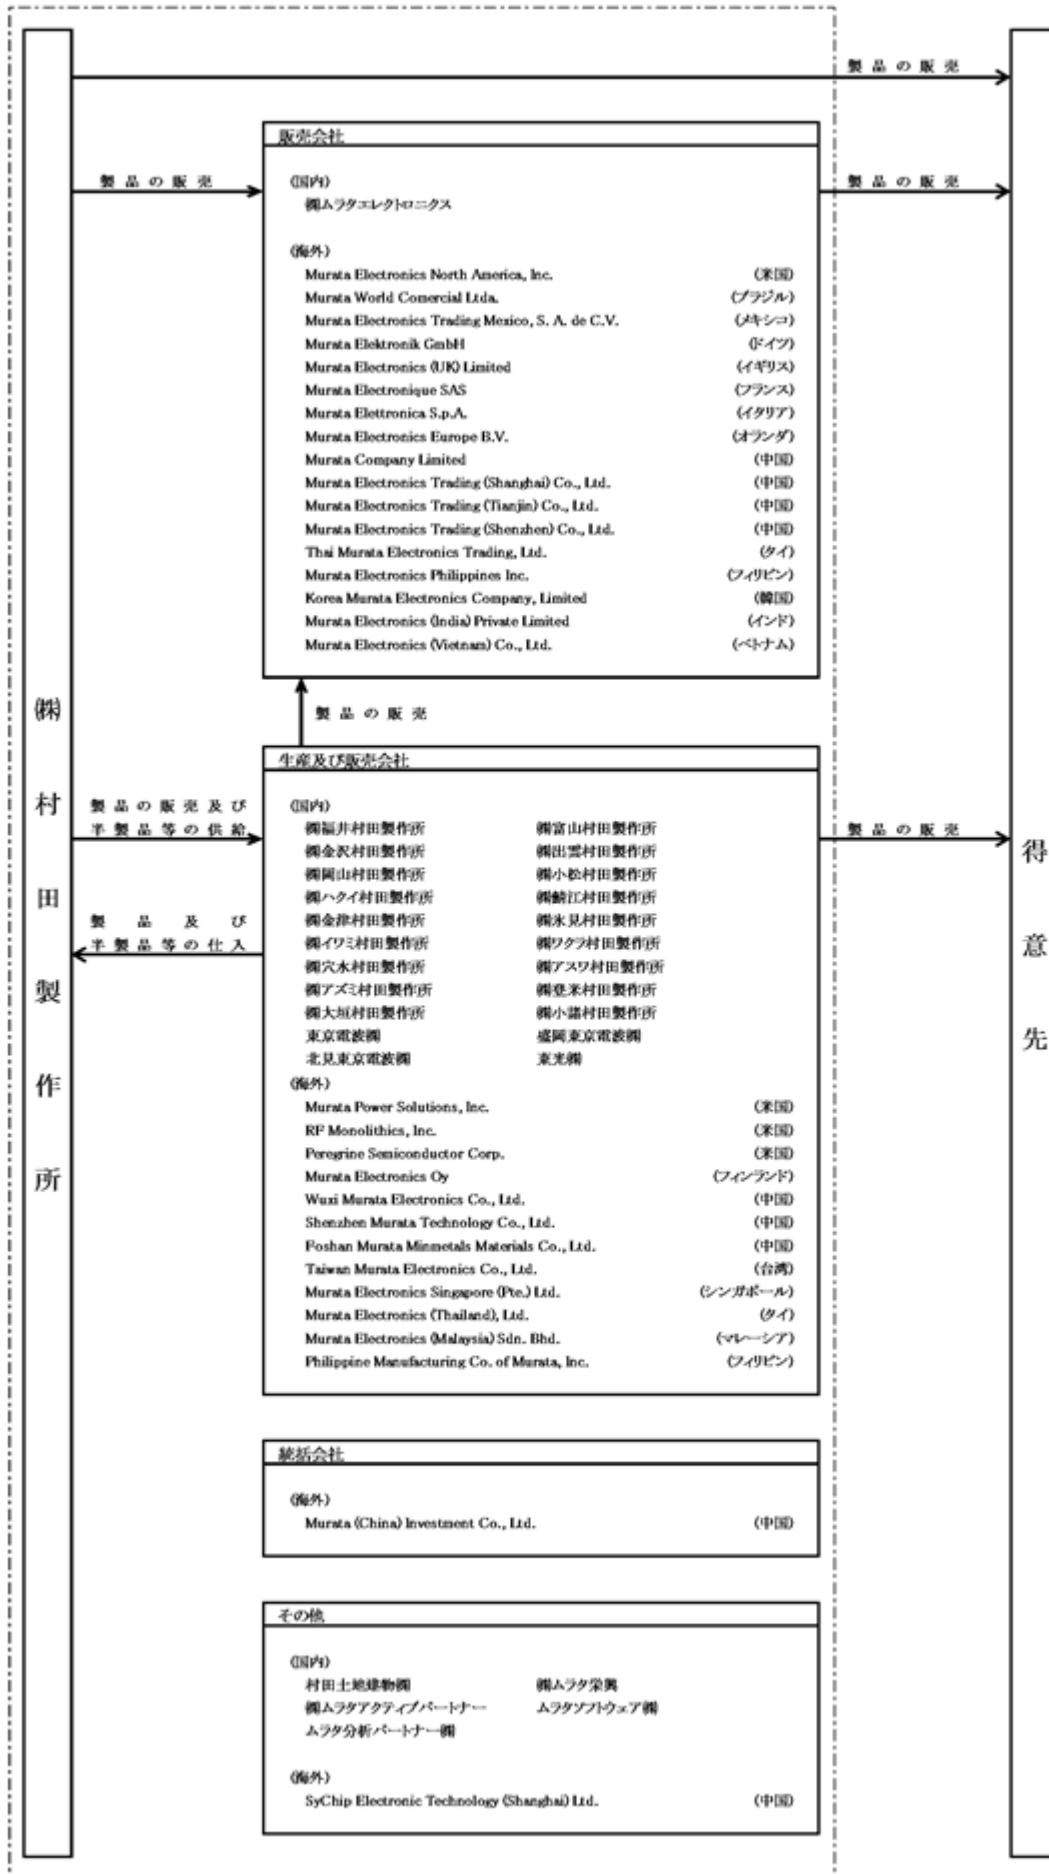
製品の販売

販売会社

製品の販売

(国内)
㈱ムラタエレクトロニクス

製品の販売

(海外)
Murata Electronics North America, Inc. (米国)
Murata World Comercial Ltda. (ブラジル)
Murata Electronics Trading Mexico, S. A. de C.V. (メキシコ)
Murata Elektronik GmbH (ドイツ)
Murata Electronics (UK) Limited (イギリス)
Murata Electronique SAS (フランス)
Murata Elettronica S.p.A. (イタリア)
Murata Electronics Europe B.V. (オランダ)
Murata Company Limited (中国)
Murata Electronics Trading (Shanghai) Co., Ltd. (中国)
Murata Electronics Trading (Tianjin) Co., Ltd. (中国)
Murata Electronics Trading (Shenzhen) Co., Ltd. (中国)
Thai Murata Electronics Trading, Ltd. (タイ)
Murata Electronics Philippines Inc. (フィリピン)
Korea Murata Electronics Company, Limited (韓国)
Murata Electronics (India) Private Limited (インド)
Murata Electronics (Vietnam) Co., Ltd. (ベトナム)

㈱村田製作所

製品の販売

生産及び販売会社

製品の販売及び半製品等の供給

製品及び半製品等の仕入

(国内)
㈱福井村田製作所 ㈱富山村田製作所
㈱金沢村田製作所 ㈱出雲村田製作所
㈱岡山村田製作所 ㈱小松村田製作所
㈱ハクイ村田製作所 ㈱鯖江村田製作所
㈱金津村田製作所 ㈱氷見村田製作所
㈱イワミ村田製作所 ㈱ワクラ村田製作所
㈱穴水村田製作所 ㈱アスワ村田製作所
㈱アズミ村田製作所 ㈱登米村田製作所
㈱大垣村田製作所 ㈱小諸村田製作所
東京電波㈱ 盛岡東京電波㈱
北見東京電波㈱ 東光㈱

製品の販売

得意先

(海外)
Murata Power Solutions, Inc. (米国)
RF Monolithics, Inc. (米国)
Peregrine Semiconductor Corp. (米国)
Murata Electronics Oy (フィンランド)
Wuxi Murata Electronics Co., Ltd. (中国)
Shenzhen Murata Technology Co., Ltd. (中国)
Foshan Murata Minmetals Materials Co., Ltd. (中国)
Taiwan Murata Electronics Co., Ltd. (台湾)
Murata Electronics Singapore (Pte.) Ltd. (シンガポール)
Murata Electronics (Thailand), Ltd. (タイ)
Murata Electronics (Malaysia) Sdn. Bhd. (マレーシア)
Philippine Manufacturing Co. of Murata, Inc. (フィリピン)

統括会社

(海外)
Murata (China) Investment Co., Ltd. (中国)

その他

(国内)
村田土地建物㈱ ㈱ムラタ栄興
㈱ムラタアクティブパートナー ムラタソフトウェア㈱
ムラタ分析パートナー㈱

(海外)
SyChip Electronic Technology (Shanghai) Ltd. (中国)